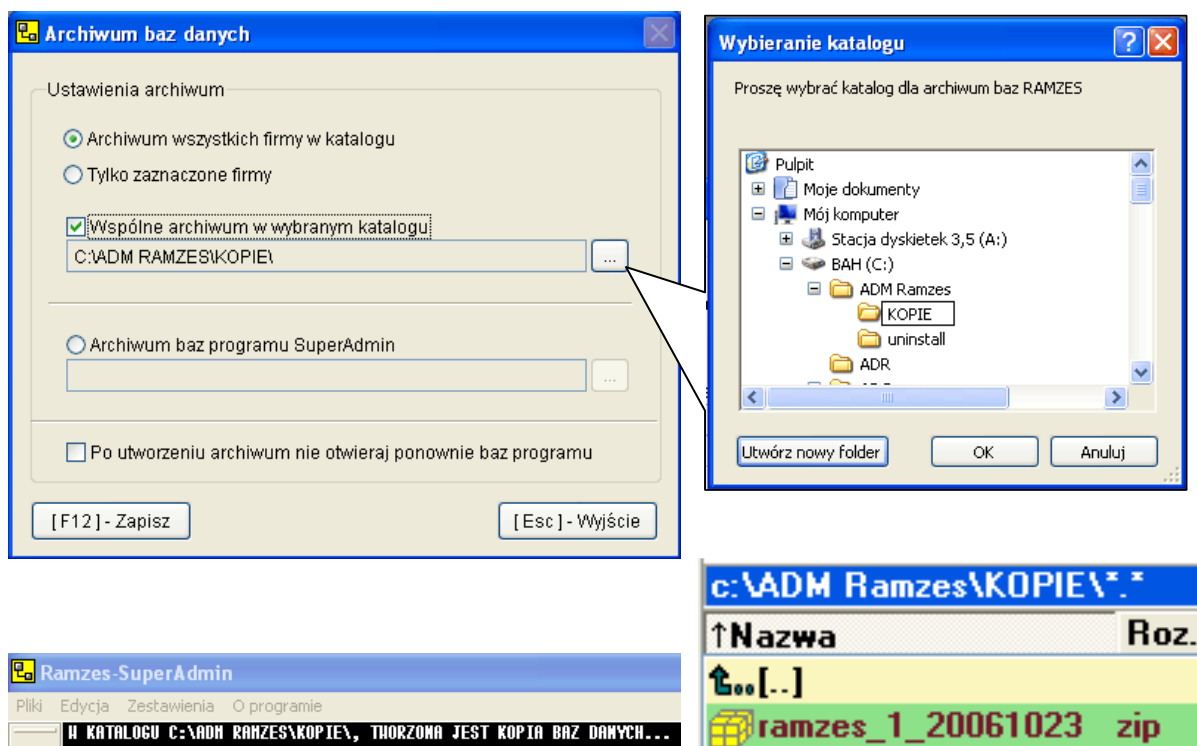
Archiwum baz danych

Ustawienia archiwum

Archiwum wszystkich firmy w katalogu

Tylko zaznaczone firmy

Wspólne archiwum w wybranym katalogu

C:\ADM RAMZES\KOPIE\

...

Archiwum baz programu SuperAdmin

...

Po utworzeniu archiwum nie otwieraj ponownie baz programu

[F12] - Zapisz

[Esc] - Wyjście

Wybieranie katalogu

?

Proszę wybrać katalog dla archiwum baz RAMZES

Pulpit

Moje dokumenty

Mój komputer

Stacja dyskietek 3,5 (A:)

BAH (C:)

ADM Ramzes

KOPIE

uninstall

ADR

Utwórz nowy folder

OK

Anuluj

c:\ADM Ramzes\KOPIE\*.*

↑Nazwa

Roz.

[..]

ramzes_1_20061023 zip

Ramzes-SuperAdmin

Pliki Edycja Zestawienia O programie

W KATALOGU C:\ADM RAMZES\KOPIE\, TWORZONA JEST KOPIA BAZ DANYCH...